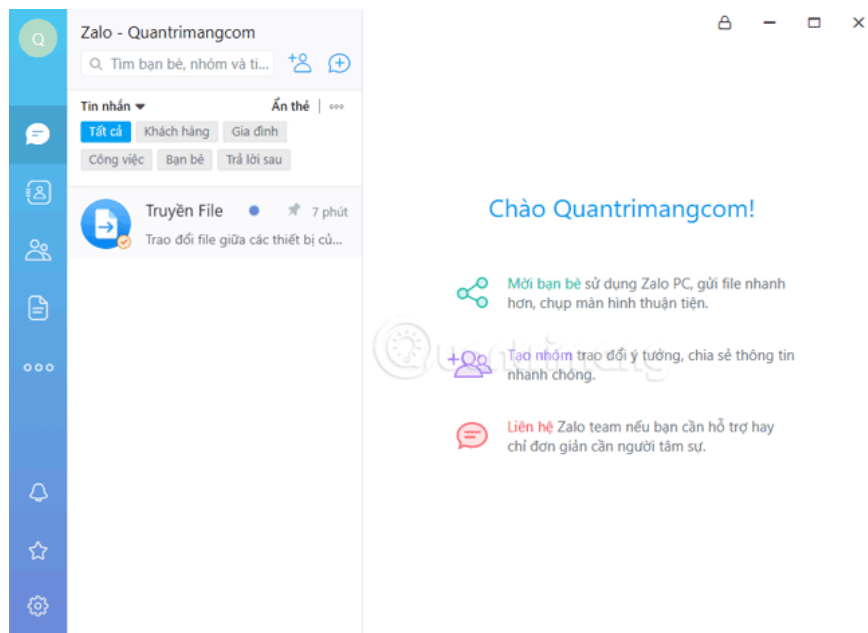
Q

Zalo - Quantrimangcom

Tìm bạn bè, nhóm và ti...

Tin nhắn

Ẩn thẻ

Tất cả

Khách hàng

Gia đình

Công việc

Bạn bè

Trả lời sau

Truyền File

7 phút

Trao đổi file giữa các thiết bị củ...

Chào Quantrimangcom!

Mời bạn bè sử dụng Zalo PC, gửi file nhanh hơn, chụp màn hình thuận tiện.

Tạo nhóm trao đổi ý tưởng, chia sẻ thông tin nhanh chóng.

Liên hệ Zalo team nếu bạn cần hỗ trợ hay chỉ đơn giản cần người tâm sự.